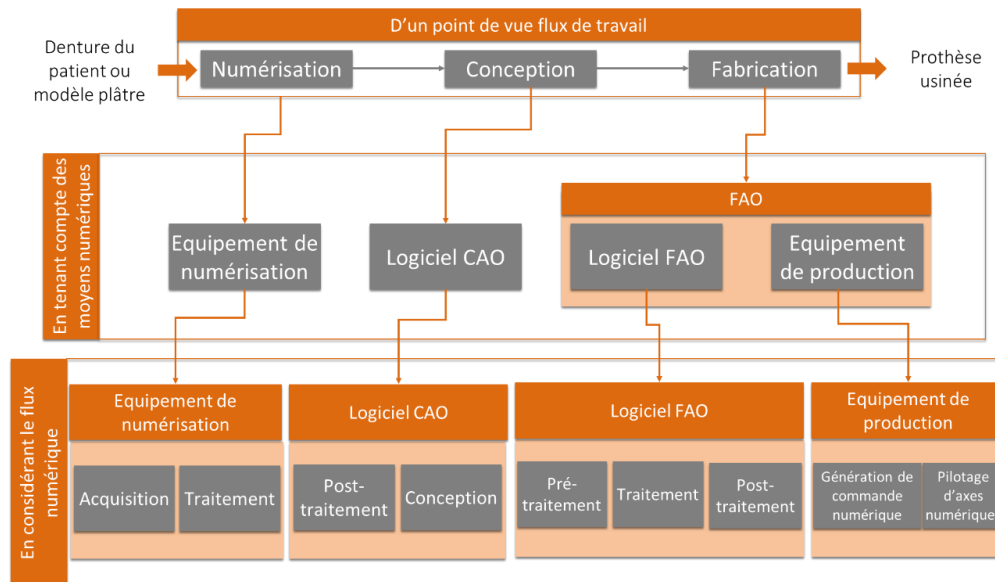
D'un point de vue flux de travail

Denture du patient ou modèle plâtre

Numérisation

Conception

Fabrication

Prothèse usinée

En tenant compte des moyens numériques

Equipement de numérisation

Logiciel CAO

FAO

Logiciel FAO

Equipement de production

En considérant le flux numérique

Equipement de numérisation

Acquisition

Traitement

Logiciel CAO

Post-traitement

Conception

Logiciel FAO

Pré-traitement

Traitement

Post-traitement

Equipement de production

Génération de commande numérique

Pilotage d'axes numérique